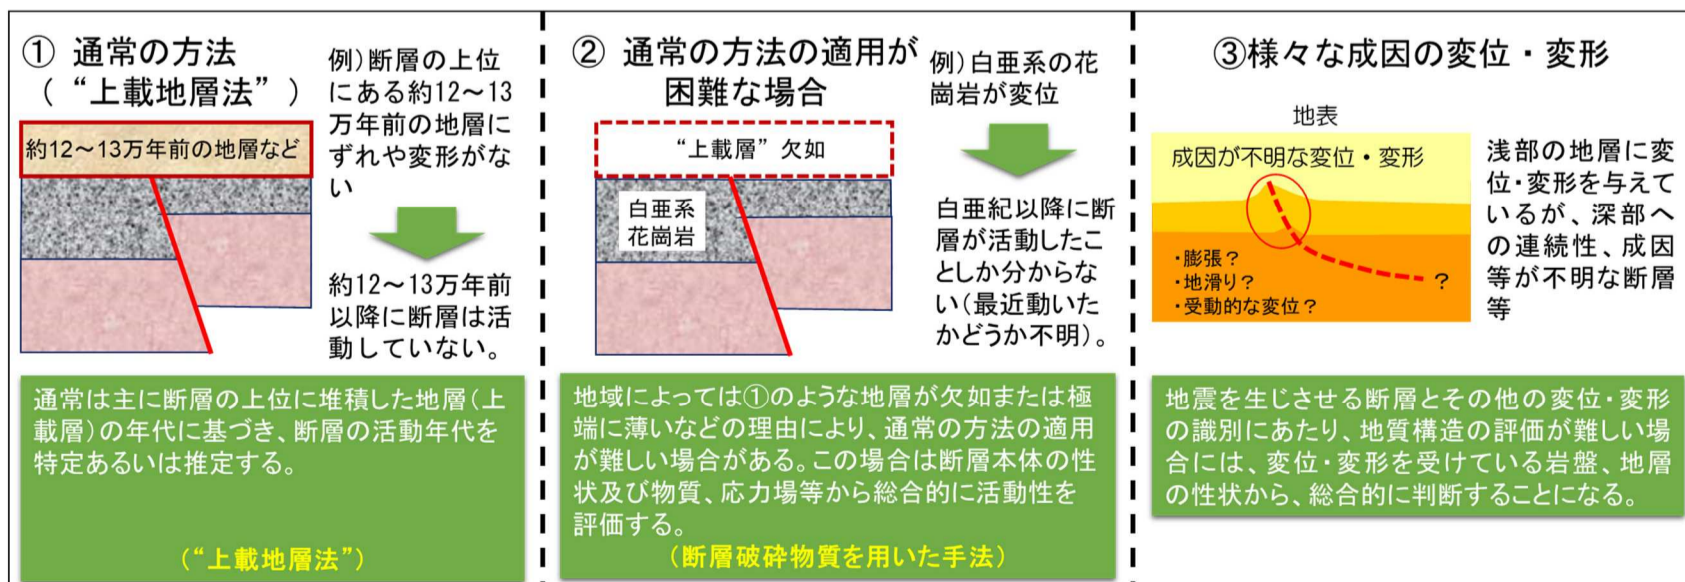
① 通常の方法
（“上載地層法”）

例）断層の上位にある約12～13万年前の地層にずれや変形がない

約12～13万年前の地層など

約12～13万年前以降に断層は活動していない。

通常は主に断層の上位に堆積した地層(上載層)の年代に基づき、断層の活動年代を特定あるいは推定する。

（“上載地層法”）

② 通常の方法の適用が困難な場合

例）白亜系の花崗岩が変位

“上載層”欠如

白亜系
花崗岩

白亜紀以降に断層が活動したことしか分からない(最近動いたかどうか不明)。

地域によっては①のような地層が欠如または極端に薄いなどの理由により、通常の方法の適用が難しい場合がある。この場合は断層本体の性状及び物質、応力場等から総合的に活動性を評価する。

（断層破砕物質を用いた手法）

③様々な成因の変位・変形

地表

成因が不明な変位・変形

・膨張？
・地滑り？
・受動的な変位？

？

浅部の地層に変位・変形を与えているが、深部への連続性、成因等が不明な断層等

地震を生じさせる断層とその他の変位・変形の識別にあたり、地質構造の評価が難しい場合には、変位・変形を受けている岩盤、地層の性状から、総合的に判断することになる。